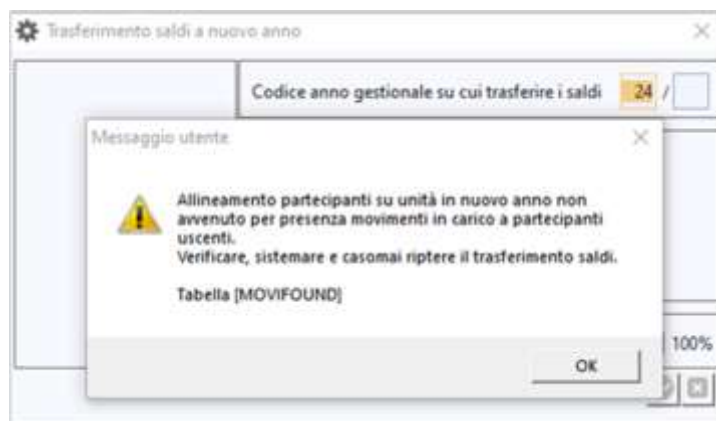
Trasferimento saldi a nuovo anno

Codice anno gestionale su cui trasferire i saldi 24 /

Messaggio utente

Allineamento partecipanti su unità in nuovo anno non avvenuto per presenza movimenti in carico a partecipanti uscenti.
Verificare, sistemare e casomai riptere il trasferimento saldi.

Tabella [MOVIFOUND]

OK

100%